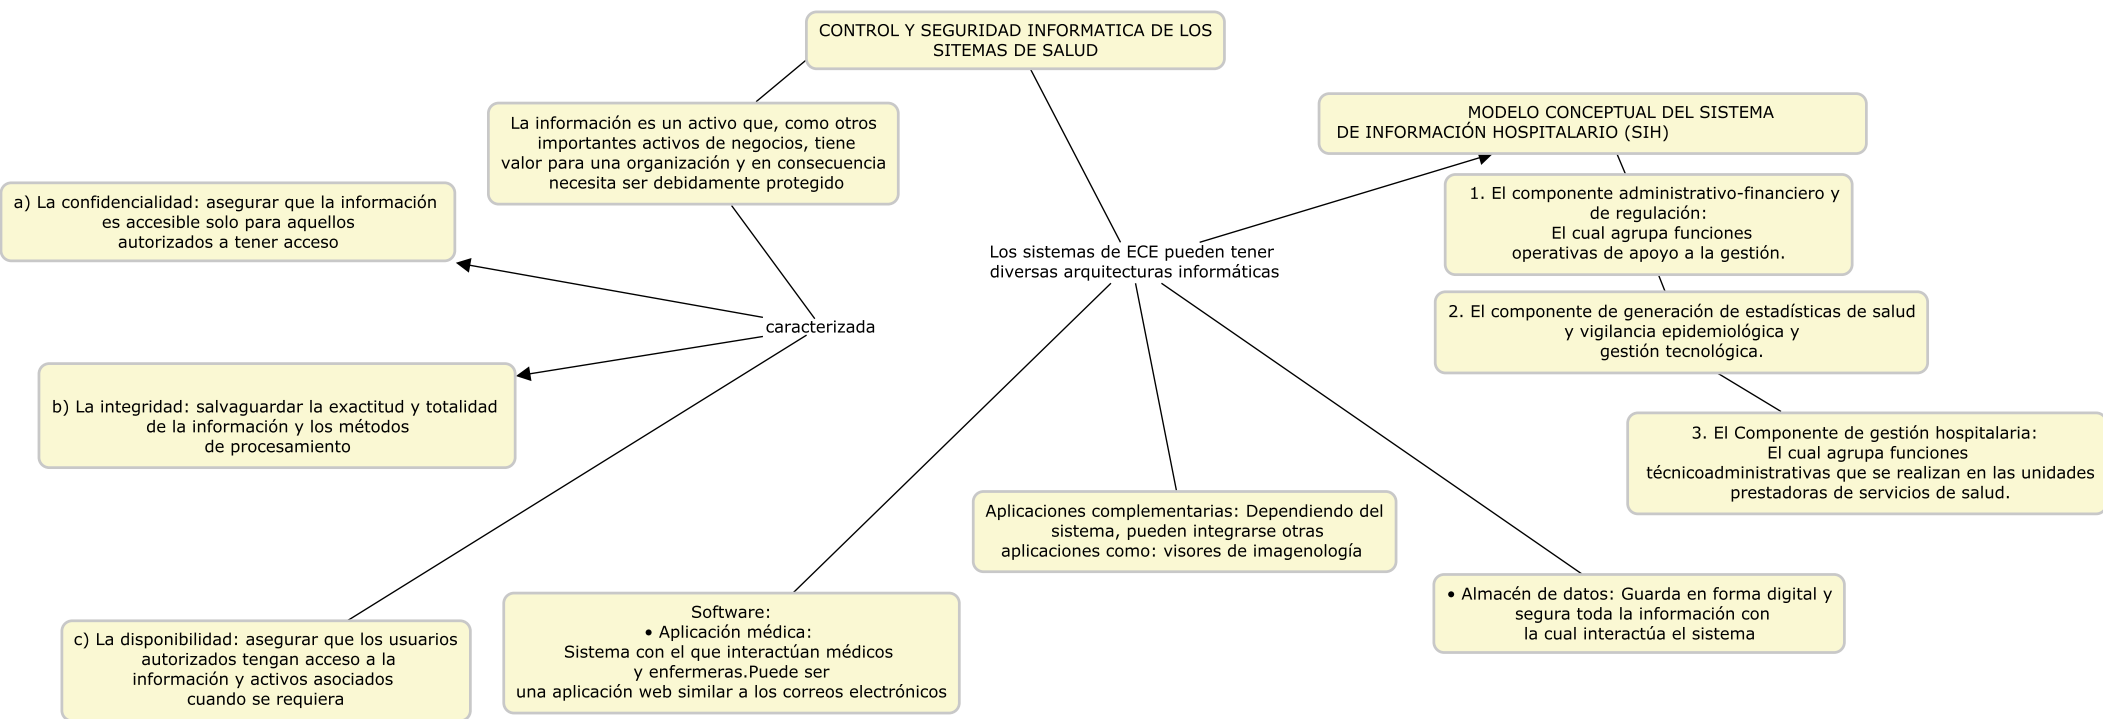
CONTROL Y SEGURIDAD INFORMATICA DE LOS SITEMAS DE SALUD

La información es un activo que, como otros importantes activos de negocios, tiene valor para una organización y en consecuencia necesita ser debidamente protegido

caracterizada

a) La confidencialidad: asegurar que la información es accesible solo para aquellos autorizados a tener acceso

b) La integridad: salvaguardar la exactitud y totalidad de la información y los métodos de procesamiento

c) La disponibilidad: asegurar que los usuarios autorizados tengan acceso a la información y activos asociados cuando se requiera

Los sistemas de ECE pueden tener diversas arquitecturas informáticas

MODELO CONCEPTUAL DEL SISTEMA DE INFORMACIÓN HOSPITALARIO (SIH)

1. El componente administrativo-financiero y de regulación: El cual agrupa funciones operativas de apoyo a la gestión.

2. El componente de generación de estadísticas de salud y vigilancia epidemiológica y gestión tecnológica.

3. El Componente de gestión hospitalaria: El cual agrupa funciones técnicoadministrativas que se realizan en las unidades prestadoras de servicios de salud.

Aplicaciones complementarias: Dependiendo del sistema, pueden integrarse otras aplicaciones como: visores de imagenología

• Almacén de datos: Guarda en forma digital y segura toda la información con la cual interactúa el sistema

Software:
• Aplicación médica:
Sistema con el que interactúan médicos y enfermeras.Puede ser una aplicación web similar a los correos electrónicos